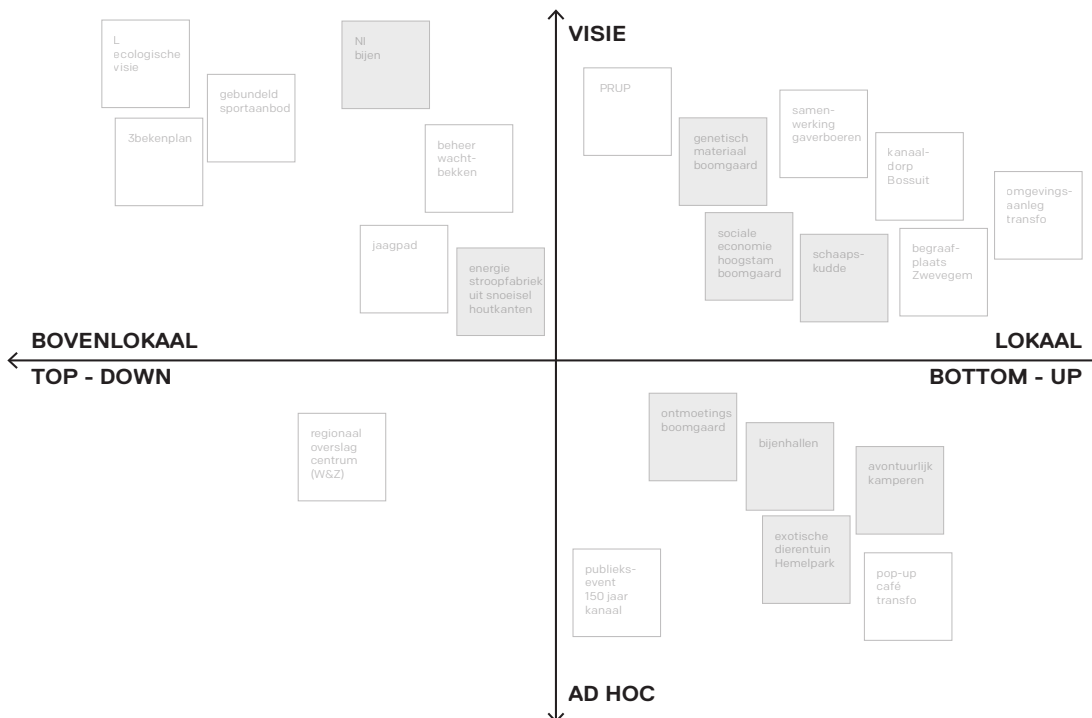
VISIE

L ecologische visie

gebundeld sportaanbod

3bekenplan

NI bijen

beheer wacht-bekken

jaagpad

energie stroopfabriek uit snoeisel houtkanten

PRUP

genetisch materiaal boomgaard

samen-werking gaverboeren

kanaal-dorp Bossuit

omgevings-aanleg transfo

sociale economie hoogstam boomgaard

schaaps-kudde

begraaf-plaats Zwevegem

BOVENLOKAAL

LOKAAL

TOP - DOWN

BOTTOM - UP

regionaal overslag centrum (W&Z)

ontmoetings boomgaard

bijenhallen

avontuurlijk kamperen

exotische dierentuin Hemelpark

publieks-event 150 jaar kanaal

pop-up café transfo

AD HOC